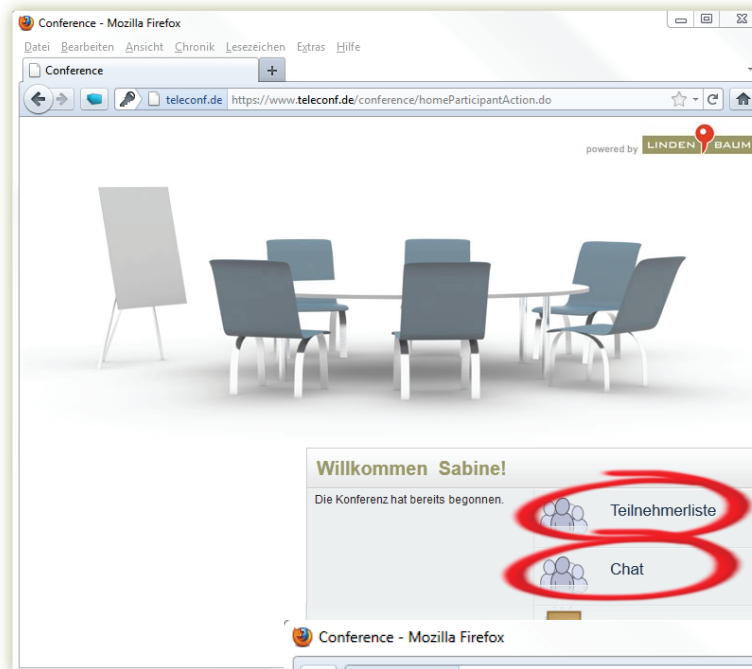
Conference - Mozilla Firefox

Datei Bearbeiten Ansicht Chronik Lesezeichen Extras Hilfe

Conference

+

teleconf.de https://www.teleconf.de/conference/homeParticipantAction.do

powered by LINDEN BAUM

Willkommen Sabine!

Die Konferenz hat bereits begonnen.

Teilnehmerliste

Chat

Conference - Mozilla Firefox